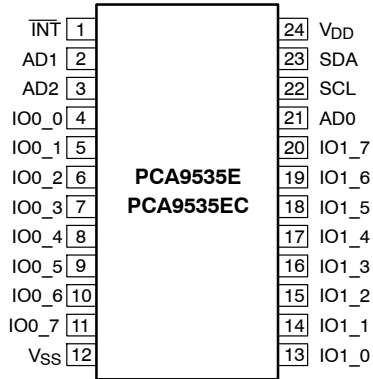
$\overline{INT}$ 1
AD1 2
AD2 3
IO0_0 4
IO0_1 5
IO0_2 6
IO0_3 7
IO0_4 8
IO0_5 9
IO0_6 10
IO0_7 11
$V_{SS}$ 12

PCA9535E
PCA9535EC

24 $V_{DD}$
23 SDA
22 SCL
21 AD0
20 IO1_7
19 IO1_6
18 IO1_5
17 IO1_4
16 IO1_3
15 IO1_2
14 IO1_1
13 IO1_0